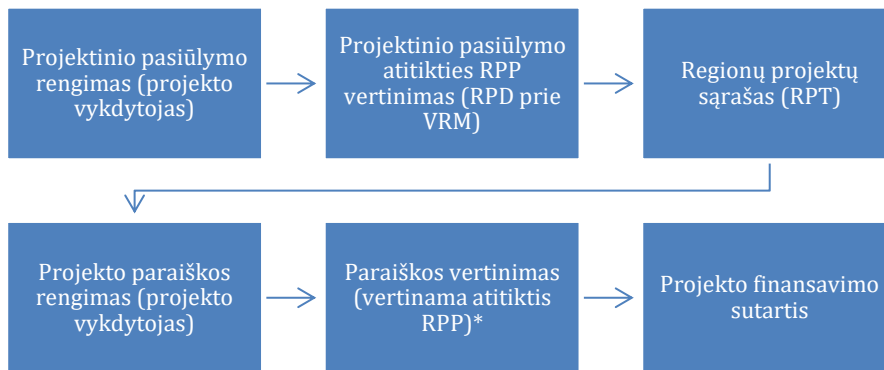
Projektinio pasiūlymo rengimas (projekto vykdytojas)

Projektinio pasiūlymo atitikties RPP vertinimas (RPD prie VRM)

Regionų projektų sąrašas (RPT)

Projekto paraiškos rengimas (projekto vykdytojas)

Paraiškos vertinimas (vertinama atitiktis RPP)*

Projekto finansavimo sutartis